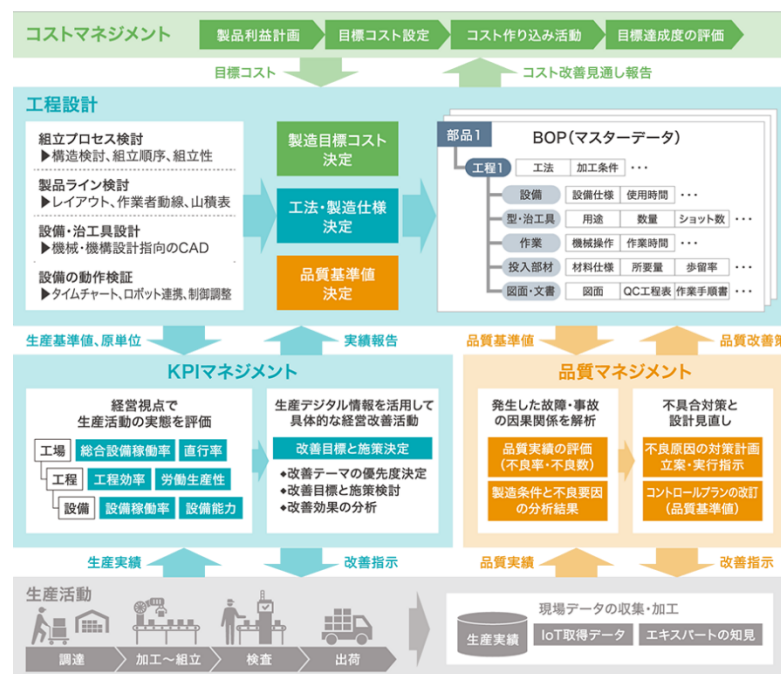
コストマネジメント

製品利益計画

目標コスト設定

コスト作り込み活動

目標達成度の評価

目標コスト

コスト改善見通し報告

工程設計

組立プロセス検討
▶構造検討、組立順序、組立性

製品ライン検討
▶レイアウト、作業者動線、山積表

設備・治工具設計
▶機械・機構設計指向のCAD

設備の動作検証
▶タイムチャート、ロボット連携、制御調整

製造目標コスト決定

工法・製造仕様決定

品質基準値決定

部品1

BOP（マスターデータ）

工程1

工法

加工条件

・・・

設備

設備仕様

使用時間

・・・

型・治工具

用途

数量

ショット数

・・・

作業

機械操作

作業時間

・・・

投入部材

材料仕様

所要量

歩留率

・・・

図面・文書

図面

QC工程表

作業手順書

・・・

生産基準値、原単位

実績報告

品質基準値

品質改善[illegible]

KPIマネジメント

経営視点で生産活動の実態を評価

工場

総合設備稼働率

直行率

工程

工程効率

労働生産性

設備

設備稼働率

設備能力

生産デジタル情報を活用して具体的な経営改善活動

改善目標と施策決定

◆改善テーマの優先度決定
◆改善目標と施策検討
◆改善効果の分析

品質マネジメント

発生した故障・事故の因果関係を解析

品質実績の評価（不良率・不良数）

製造条件と不良要因の分析結果

不具合対策と設計見直し

不良原因の対策計画立案・実行指示

コントロールプランの改訂（品質基準値）

生産実績

改善指示

品質実績

改善指示

生産活動

調達

加工～組立

検査

出荷

現場データの収集・加工

生産実績

IoT取得データ

エキスパートの知見